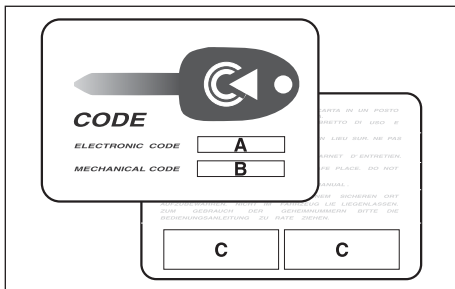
CODE
ELECTRONIC CODE A
MECHANICAL CODE B

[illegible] CARTA IN UN POSTO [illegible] LIBRETTO DI USO E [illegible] LIEU SUR. NE PAS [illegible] CARNET D'ENTRETIEN. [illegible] SAFE PLACE. DO NOT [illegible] MANUAL. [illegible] SICHEREN ORT AUFZUBEWAHREN. NICHT IM FAHRZEUG LIEGENLASSEN. ZUM GEBRAUCH DER GEHEIMNUMMERN BITTE DIE BEDIENUNGSANLEITUNG ZU RATE ZIEHEN.

C C